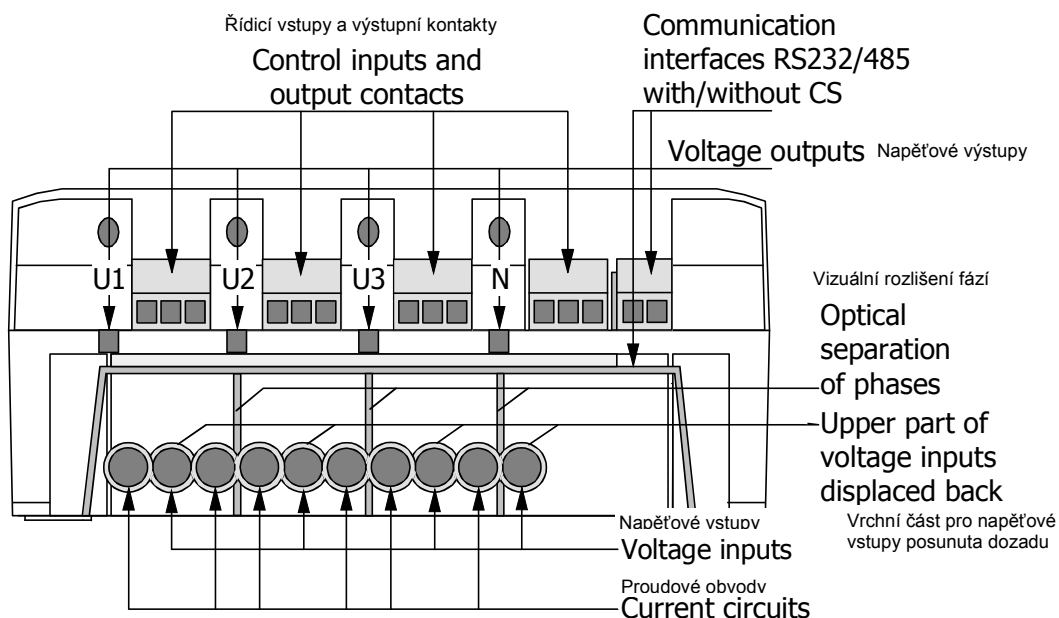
Řídicí vstupy a výstupní kontakty

Control inputs and output contacts

Communication interfaces RS232/485 with/without CS

Voltage outputs Napěťové výstupy

U1
U2
U3
N

Vizuální rozlišení fází

Optical separation of phases

Upper part of voltage inputs displaced back

Napěťové vstupy

Vrchní část pro napěťové vstupy posunuta dozadu

Voltage inputs

Proudové obvody

Current circuits